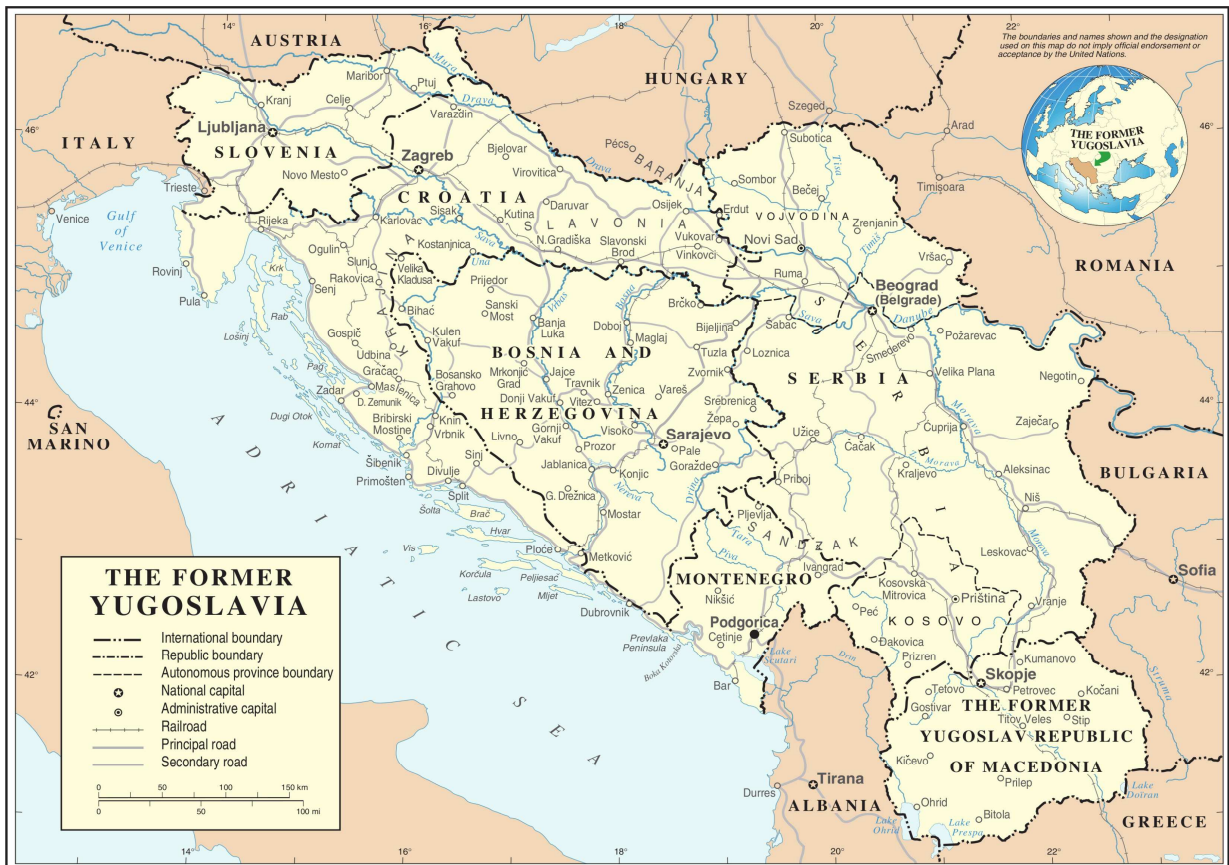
The boundaries and names shown and the designation used on this map do not imply official endorsement or acceptance by the United Nations.

THE FORMER YUGOSLAVIA

14° 16° 18° 20° 22°
46° 44° 42°

AUSTRIA
HUNGARY
ITALY
ROMANIA
BULGARIA
SAN MARINO
ALBANIA
GREECE

SLOVENIA
CROATIA
BOSNIA AND HERZEGOVINA
SERBIA
MONTENEGRO
KOSOVO
VOJVODINA
SLAVONIA
BARANJA
KRAJINA
SANDZAK
THE FORMER YUGOSLAV REPUBLIC OF MACEDONIA

Ljubljana
Zagreb
Sarajevo
Beograd (Belgrade)
Podgorica
Skopje
Priština
Novi Sad
Tirana
Sofia

Maribor, Ptuj, Kranj, Celje, Varaždin, Novo Mesto, Trieste, Venice, Gulf of Venice, Rijeka, Bjelovar, Virovitica, Pécs, Szeged, Subotica, Arad, Sombor, Bečej, Timişoara, Zrenjanin, Erdut, Osijek, Daruvar, Kutina, Sisak, Karlovac, Ogulin, Kostajnica, N.Gradiška, Slavonski Brod, Vukovar, Vinkovci, Ruma, Vršac, Rovinj, Pula, Krk, Rakovica, Velika Kladuša, Senj, Prijedor, Sanski Most, Banja Luka, Doboj, Brčko, Bijeljina, Šabac, Smederevo, Požarevac, Rab, Lošinj, Bihać, Gospić, Kulen Vakuf, Maglaj, Tuzla, Loznica, Udbina, Gračac, Bosansko Grahovo, Mrkonjić Grad, Jajce, Travnik, Zenica, Vareš, Zvornik, Velika Plana, Negotin, Pag, Zadar, Maslenica, D. Zemunik, Donji Vakuf, Vitez, Srebrenica, Žepa, Dugi Otok, Biograd, Bribirski Mostine, Knin, Vrbnik, Livno, Gornji Vakuf, Visoko, Užice, Čačak, Ćuprija, Zaječar, Kornat, Šibenik, Sinj, Prozor, Pale, Goražde, Kraljevo, Aleksinac, Primošten, Divulje, Split, Jablanica, Konjic, Priboj, Niš, Šolta, Brač, Hvar, G. Drežnica, Mostar, Pljevlja, Leskovac, Vis, Korčula, Pelješac, Ploče, Metković, Ivangrad, Kosovska Mitrovica, Vranje, Lastovo, Mljet, Dubrovnik, Nikšić, Peć, Prevlaka Peninsula, Boka Kotorska, Cetinje, Lake Skutari, Đakovica, Prizren, Kumanovo, Bar, Tetovo, Petrovec, Kočani, Gostivar, Titov Veles, Štip, Kičevo, Prilep, Durres, Ohrid, Bitola, Lake Ohrid, Lake Prespa, Lake Dojran

Mura, Drava, Sava, Una, Vrbas, Bosna, Drina, Neretva, Tisa, Tamiš, Danube, Morava, Tara, Piva, Lim, Drin, Struma

A D R I A T I C S E A

THE FORMER YUGOSLAVIA
International boundary
Republic boundary
Autonomous province boundary
National capital
Administrative capital
Railroad
Principal road
Secondary road
0 50 100 150 km
0 50 100 mi